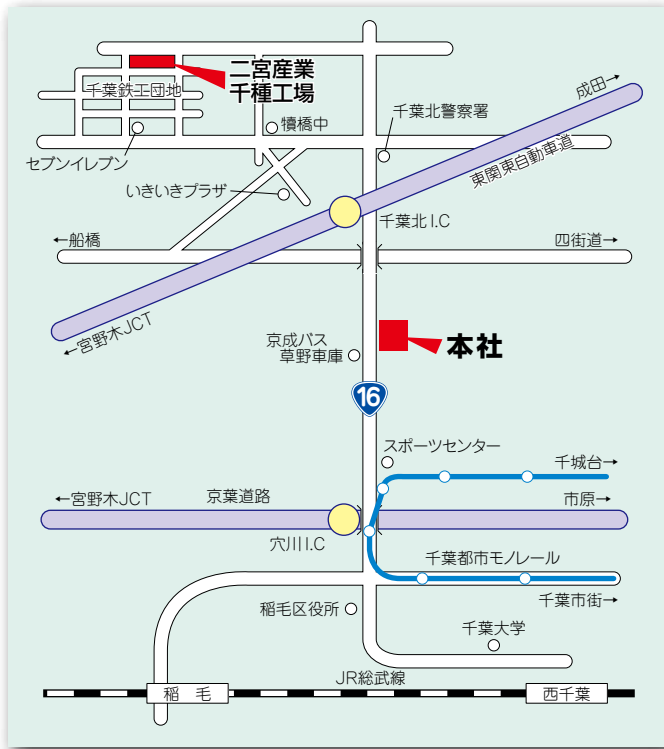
二宮産業
千種工場

千葉鉄工団地

成田→

千葉北警察署

犢橋中

セブンイレブン

東関東自動車道

いきいきプラザ

千葉北I.C

←船橋

四街道→

←宮野木JCT

京成バス
草野車庫

本社

16

スポーツセンター

千城台→

←宮野木JCT

京葉道路

市原→

穴川I.C

千葉都市モノレール

千葉市街→

稲毛区役所

千葉大学

JR総武線

稲　毛

西千葉